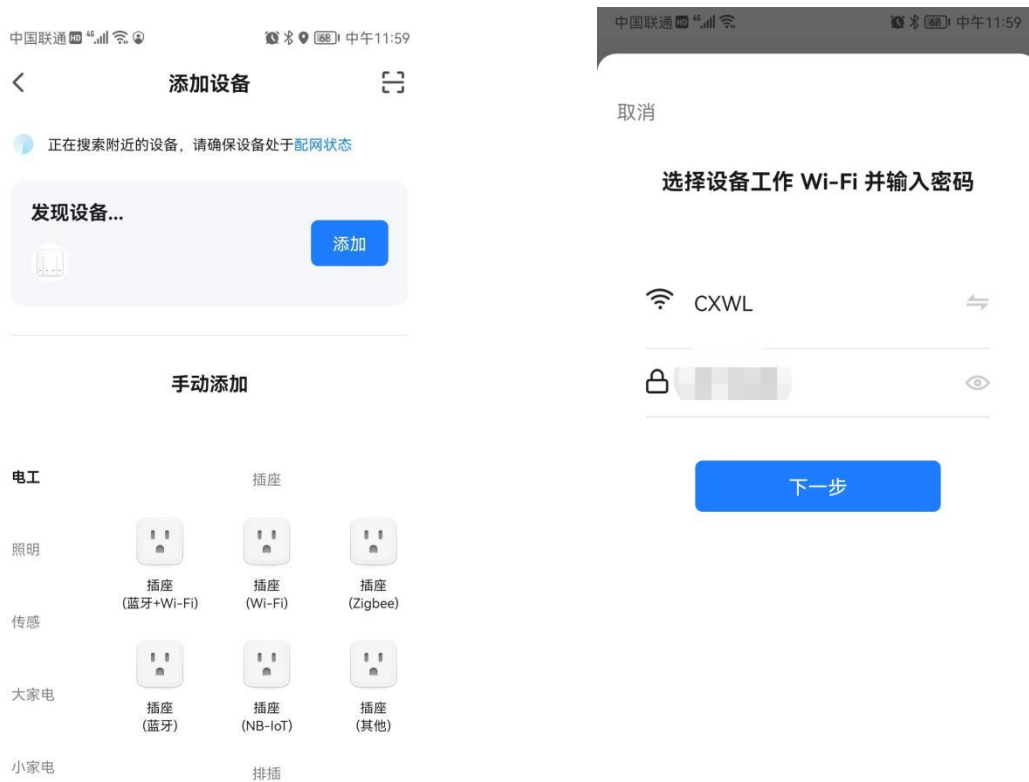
中国联通 HD 4G 68 中午11:59

添加设备

正在搜索附近的设备，请确保设备处于配网状态

发现设备...

添加

手动添加

电工

照明

传感

大家电

小家电

插座

插座
(蓝牙+Wi-Fi)

插座
(Wi-Fi)

插座
(Zigbee)

插座
(蓝牙)

插座
(NB-IoT)

插座
(其他)

排插

中国联通 HD 4G 68 中午11:59

取消

选择设备工作 Wi-Fi 并输入密码

CXWL

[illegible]

下一步